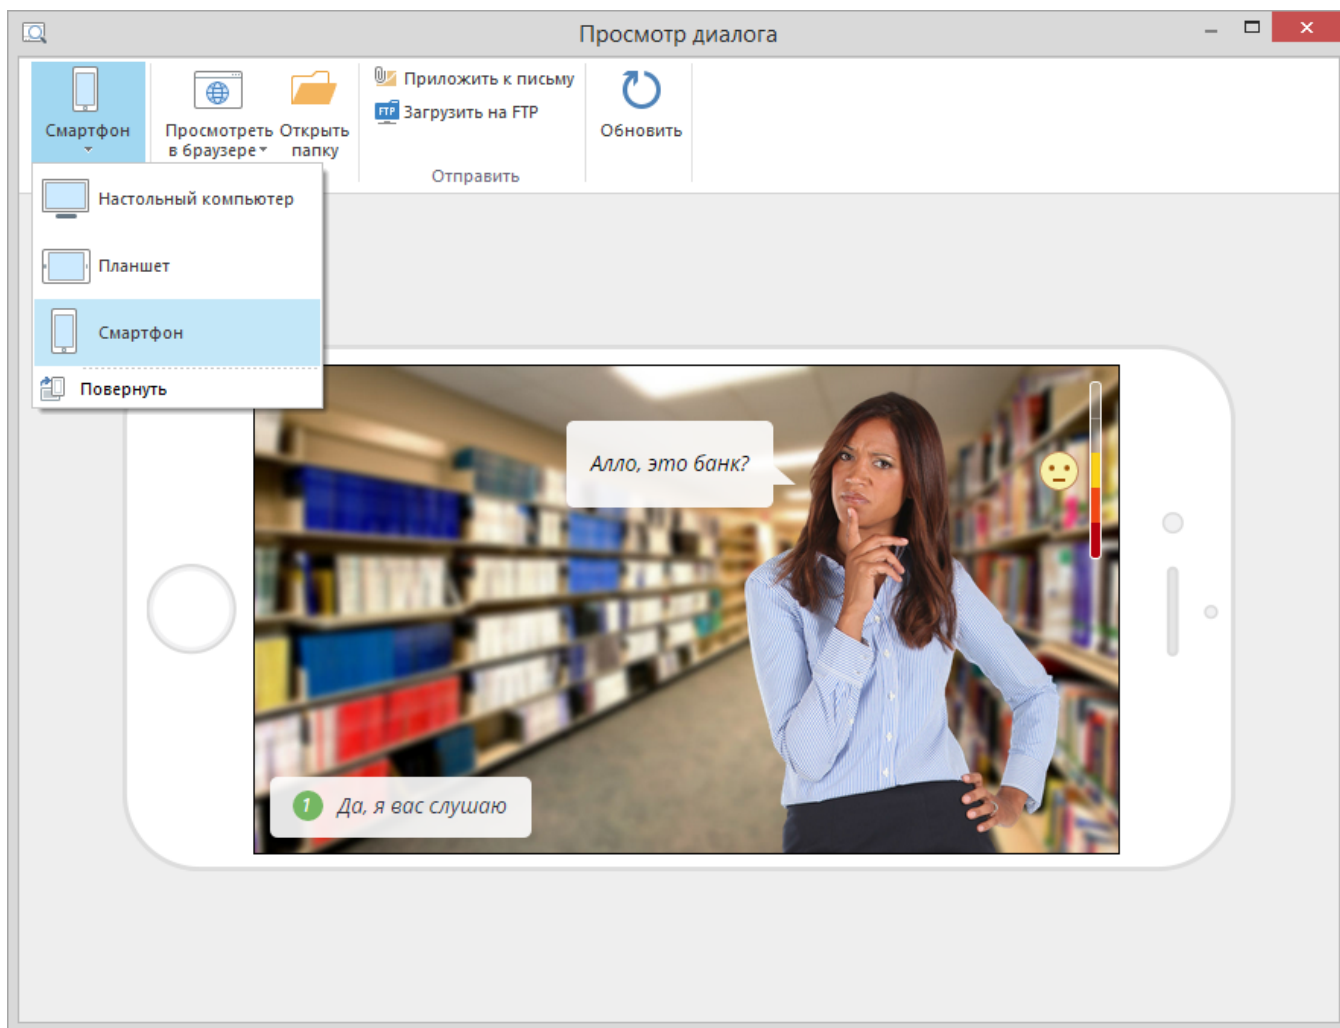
Просмотр диалога

Смартфон

Просмотреть в браузере

Открыть папку

Приложить к письму

FTP Загрузить на FTP

Отправить

Обновить

Настольный компьютер

Планшет

Смартфон

Повернуть

Алло, это банк?

1 Да, я вас слушаю